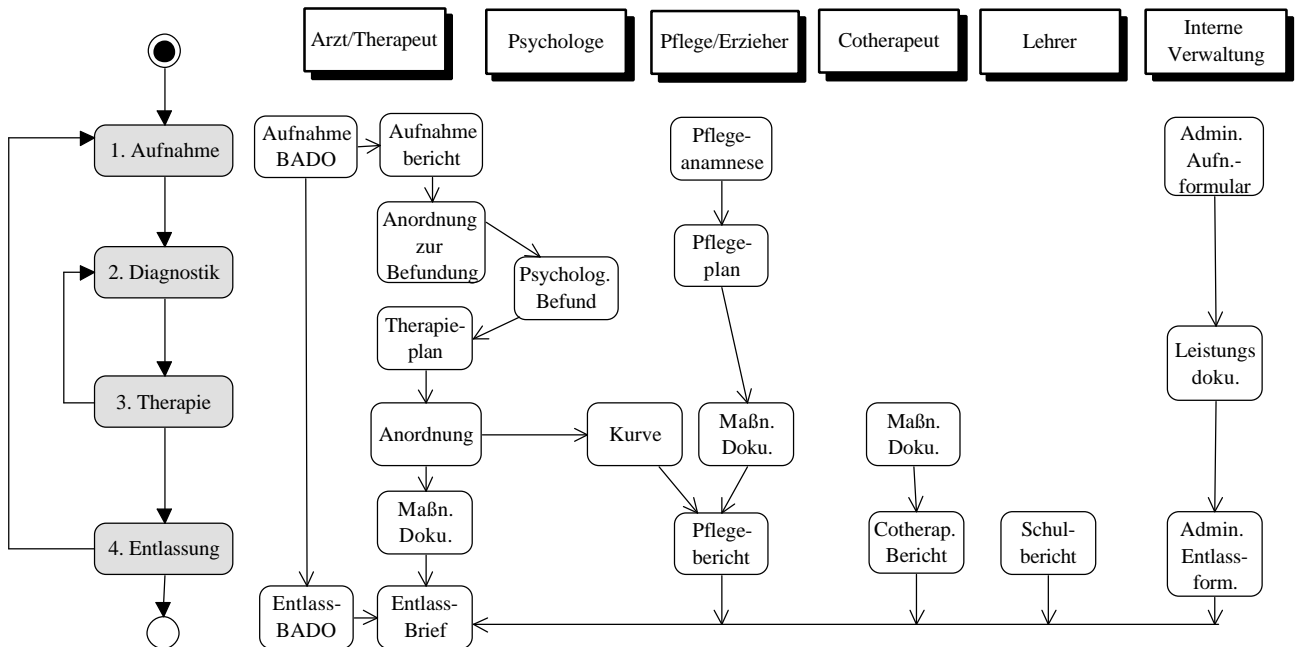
Arzt/Therapeut

Psychologe

Pflege/Erzieher

Cotherapeut

Lehrer

Interne Verwaltung

1. Aufnahme

2. Diagnostik

3. Therapie

4. Entlassung

Aufnahme BADO

Aufnahme bericht

Anordnung zur Befundung

Psycholog. Befund

Therapie-plan

Anordnung

Maßn. Doku.

Entlass-BADO

Entlass-Brief

Kurve

Pflege-anamnese

Pflege-plan

Maßn. Doku.

Pflege-bericht

Maßn. Doku.

Cotherap. Bericht

Schul-bericht

Admin. Aufn.-formular

Leistungs doku.

Admin. Entlass-form.